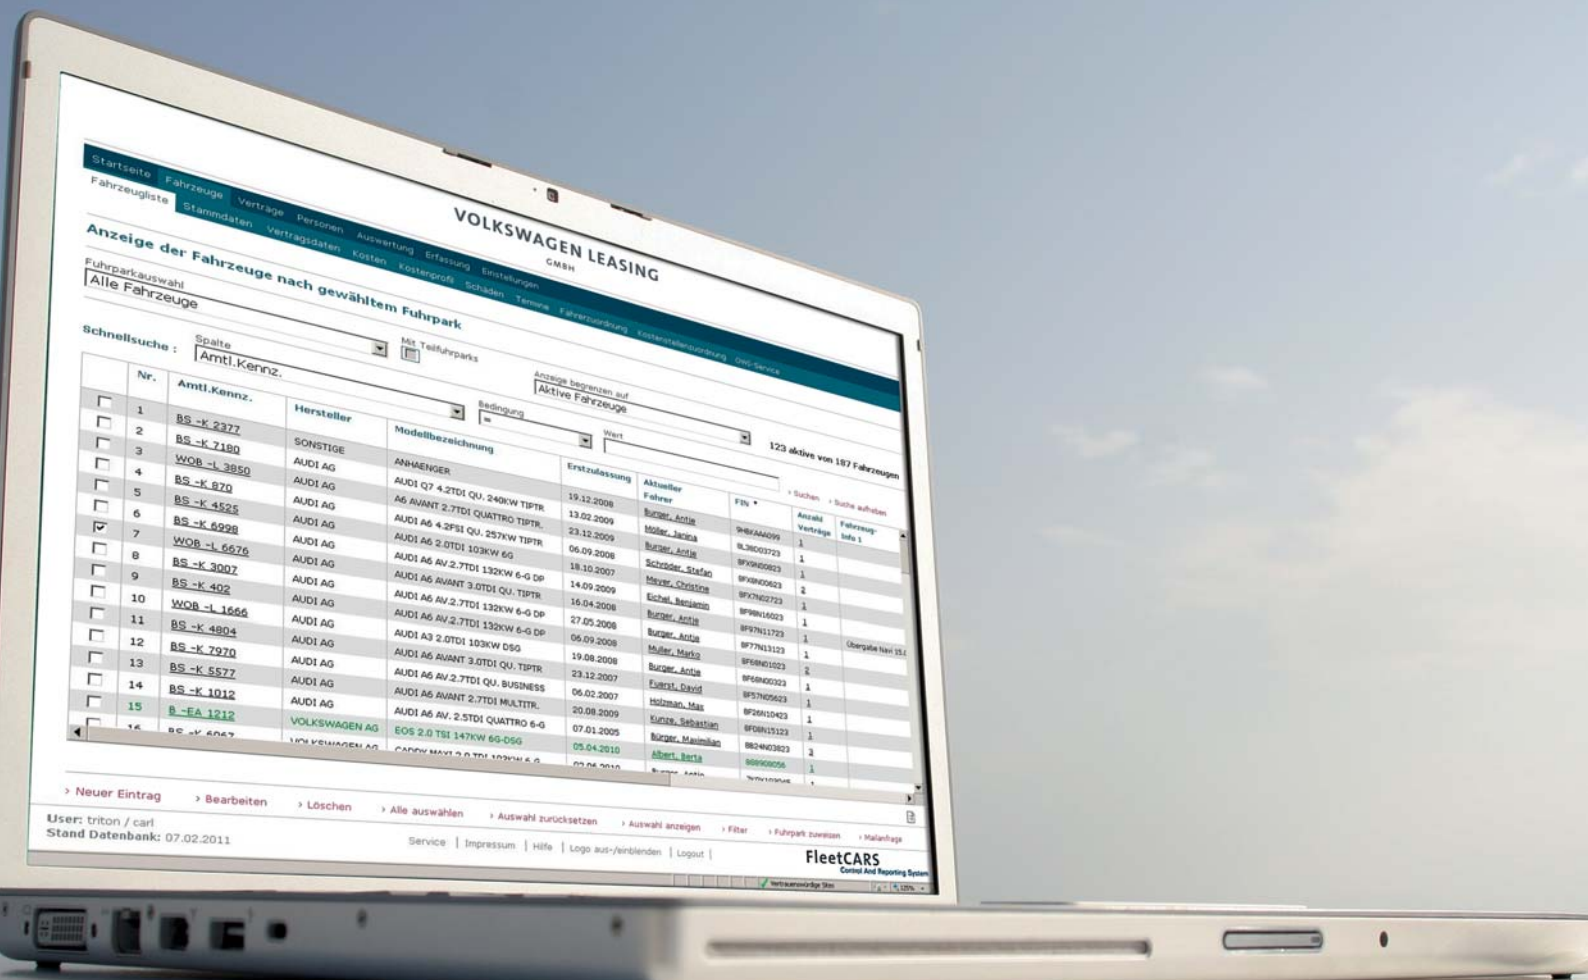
VOLKSWAGEN LEASING
GMBH

Startseite | Fahrzeuge | Verträge | Personen | Auswertung | Erfassung | Einstellungen

Fahrzeugliste | Stammdaten | Vertragsdaten | Kosten | Kostenprofil | Schäden | Termine | Fahrerzuordnung | Kostenstellenzuordnung | DWS-Service

Anzeige der Fahrzeuge nach gewähltem Fuhrpark

Fuhrparkauswahl
Alle Fahrzeuge

Mit Teilfuhrparks

Anzeige begrenzen auf
Aktive Fahrzeuge

Schnellsuche : Spalte
Amtl.Kennz.

Bedingung
=

Wert

123 aktive von 187 Fahrzeugen

› Suchen › Suche aufheben

| | Nr. | Amtl.Kennz. | Hersteller | Modellbezeichnung | Erstzulassung | Aktueller Fahrer | FIN | Anzahl Verträge | Fahrzeug-Info 1 |
|---|---|---|---|---|---|---|---|---|---|
| ☐ | 1 | BS -K 2377 | SONSTIGE | ANHAENGER | | | | | |
| ☐ | 2 | BS -K 7180 | AUDI AG | AUDI Q7 4.2TDI QU. 240KW TIPTR. | 19.12.2008 | Burger, Antje | 9HBXAA4099 | 1 | |
| ☐ | 3 | WOB -L 3850 | AUDI AG | A6 AVANT 2.7TDI QUATTRO TIPTR. | 13.02.2009 | Möller, Janina | 8L38003723 | 1 | |
| ☐ | 4 | BS -K 870 | AUDI AG | AUDI A6 4.2FSI QU. 257KW TIPTR | 23.12.2009 | Burger, Antje | 8FX9N00823 | 1 | |
| ☐ | 5 | BS -K 4525 | AUDI AG | AUDI A6 2.0TDI 103KW 6G | 06.09.2008 | Schröder, Stefan | 8FX8N00623 | 1 | |
| ☑ | 6 | BS -K 6998 | AUDI AG | AUDI A6 AV.2.7TDI 132KW 6-G DP | 18.10.2007 | Meyer, Christine | 8FX7N02723 | 2 | |
| ☐ | 7 | WOB -L 6676 | AUDI AG | AUDI A6 AVANT 3.0TDI QU. TIPTR | 14.09.2009 | Eichel, Benjamin | 8F98N16023 | 1 | |
| ☐ | 8 | BS -K 3007 | AUDI AG | AUDI A6 AV.2.7TDI 132KW 6-G DP | 16.04.2008 | Burger, Antje | 8F97N11723 | 1 | |
| ☐ | 9 | BS -K 402 | AUDI AG | AUDI A6 AV.2.7TDI 132KW 6-G DP | 27.05.2008 | Burger, Antje | 8F77N13123 | 1 | |
| ☐ | 10 | WOB -L 1666 | AUDI AG | AUDI A3 2.0TDI 103KW DSG | 06.09.2008 | Muller, Marko | 8F68N01023 | 1 | Übergabe Navi 15.( |
| ☐ | 11 | BS -K 4804 | AUDI AG | AUDI A6 AVANT 3.0TDI QU. TIPTR | 19.08.2008 | Burger, Antje | 8F68N00323 | 2 | |
| ☐ | 12 | BS -K 7970 | AUDI AG | AUDI A6 AV.2.7TDI QU. BUSINESS | 23.12.2007 | Fuerst, David | 8F57N05623 | 1 | |
| ☐ | 13 | BS -K 5577 | AUDI AG | AUDI A6 AVANT 2.7TDI MULTITR. | 06.02.2007 | Holzman, Max | 8F26N10423 | 1 | |
| ☐ | 14 | BS -K 1012 | AUDI AG | AUDI A6 AV. 2.5TDI QUATTRO 6-G | 20.08.2009 | Kunze, Sebastian | 8F08N15123 | 1 | |
| ☐ | 15 | B -EA 1212 | VOLKSWAGEN AG | EOS 2.0 TSI 147KW 6G-DSG | 07.01.2005 | Bürger, Maximilian | 8B24N03823 | 1 | |
| ☐ | 16 | BS -K 6067 | VOLKSWAGEN AG | CADDY MAXI 2.0 TDI 103KW 6-G | 05.04.2010 | Albert, Berta | 888908056 | 3 | |
| | | | | | 02.06.2010 | Burger, Antje | | 1 | |

› Neuer Eintrag › Bearbeiten › Löschen › Alle auswählen › Auswahl zurücksetzen › Auswahl anzeigen › Filter › Fuhrpark zuweisen › Mailanfrage

User: triton / carl
Stand Datenbank: 07.02.2011

Service | Impressum | Hilfe | Logo aus-/einblenden | Logout |

FleetCARS
Control And Reporting System

Vertrauenswürdige Sites